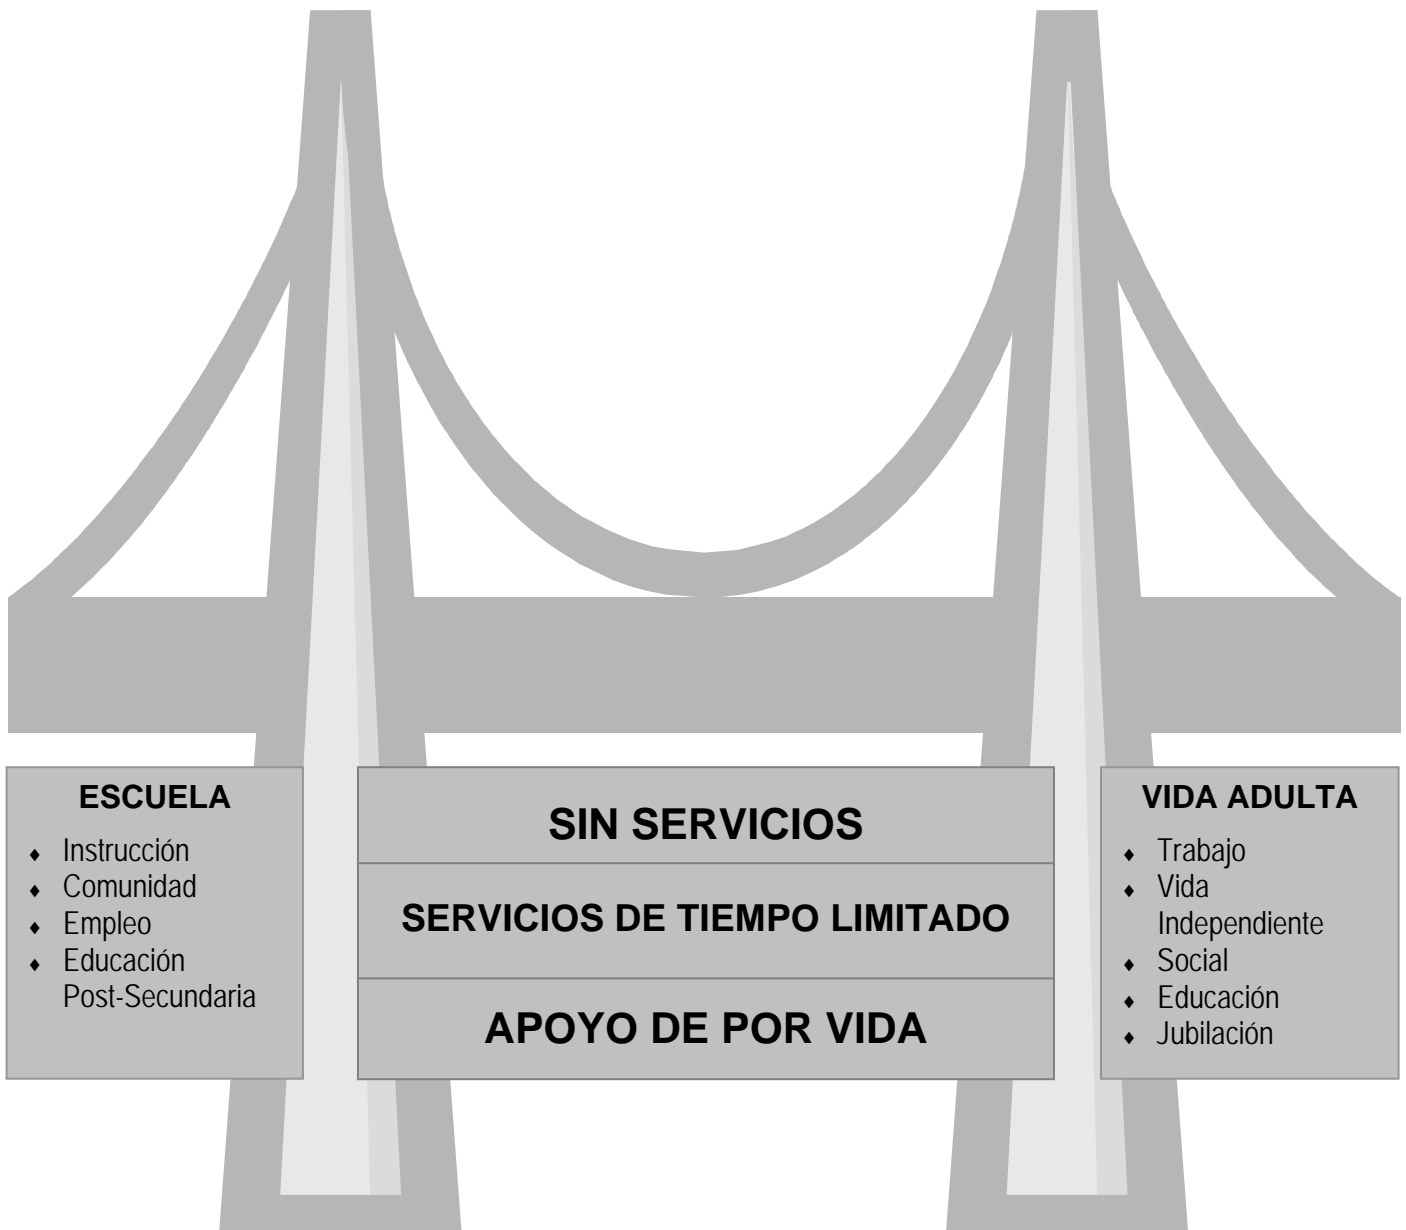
ESCUELA
- Instrucción
- Comunidad
- Empleo
- Educación Post-Secundaria

SIN SERVICIOS

SERVICIOS DE TIEMPO LIMITADO

APOYO DE POR VIDA

VIDA ADULTA
- Trabajo
- Vida Independiente
- Social
- Educación
- Jubilación